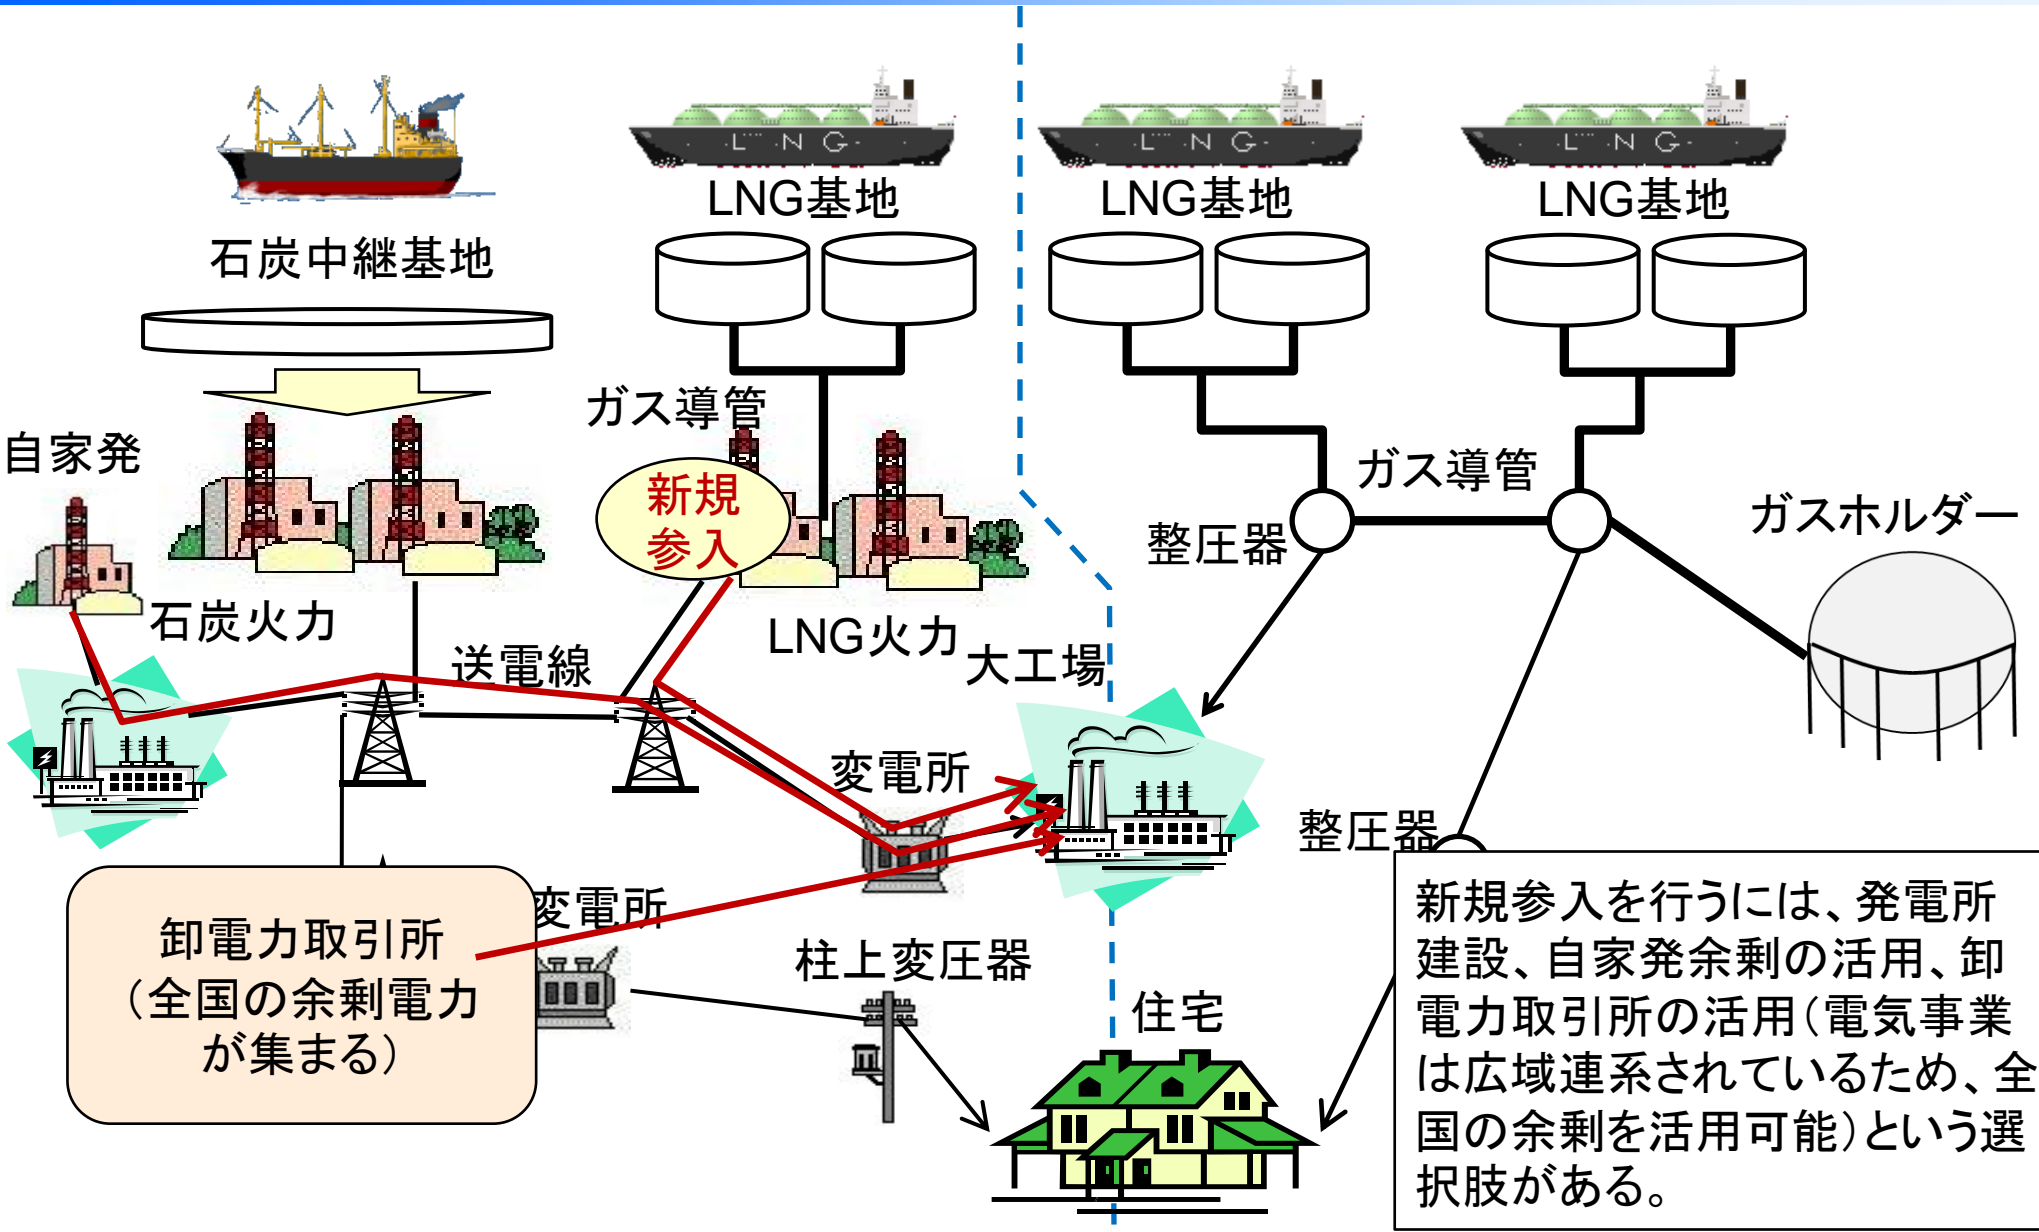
LNG基地

LNG基地

LNG基地

石炭中継基地

L N G

L N G

L N G

ガス導管

自家発

新規参入

ガス導管

整圧器

ガスホルダー

石炭火力

送電線

LNG火力

大工場

変電所

整圧器

卸電力取引所（全国の余剰電力が集まる）

変電所

柱上変圧器

住宅

新規参入を行うには、発電所建設、自家発余剰の活用、卸電力取引所の活用（電気事業は広域連系されているため、全国の余剰を活用可能）という選択肢がある。